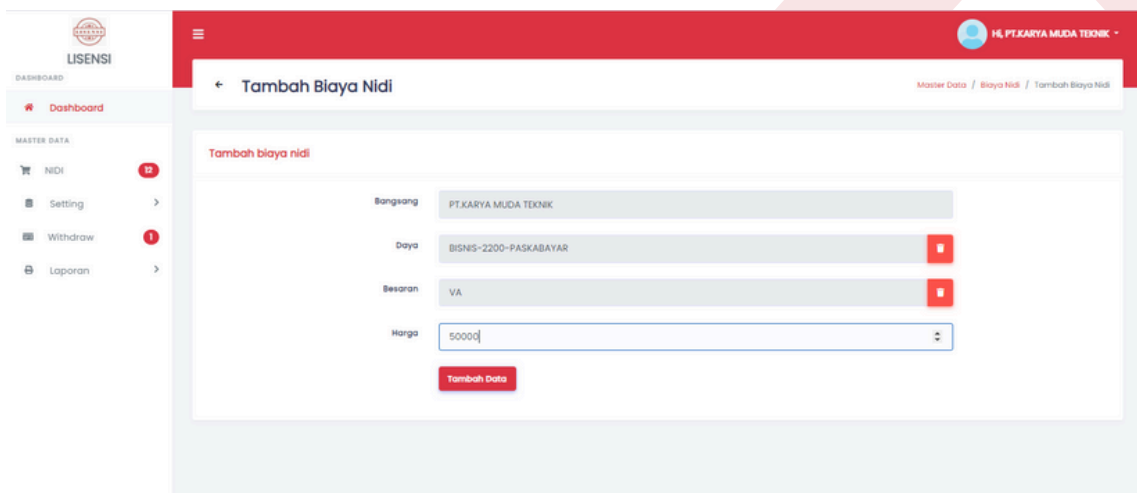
LISENSI

DASHBOARD

Dashboard

MASTER DATA

NIDI 12

Setting

Withdraw 1

Laporan

Hi, PT.KARYA MUDA TEKNIK

← Tambah Biaya Nidi

Master Data / Biaya Nidi / Tambah Biaya Nidi

Tambah biaya nidi

Bangsang PT.KARYA MUDA TEKNIK

Daya BISNIS-2200-PASKABAYAR

Besaran VA

Harga 50000

Tambah Data